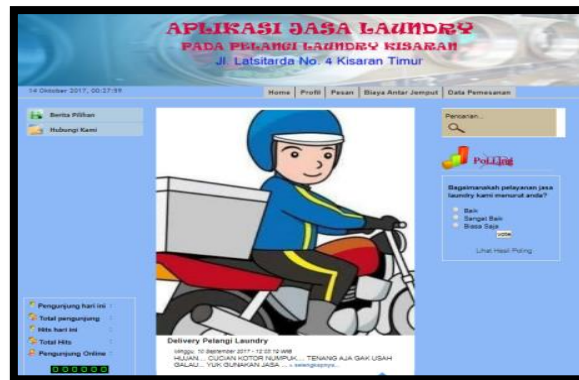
APLIKASI JASA LAUNDRY
PADA PELANGI LAUNDRY KISARAN
Jl. Latsitarda No. 4 Kisaran Timur

14 Oktober 2017, 00:27:59

Home | Profil | Pesan | Biaya Antar Jemput | Data Pemesanan

Berita Pilihan
Hubungi Kami

Pencarian...

PoLLing

Bagaimanakah pelayanan jasa laundry kami menurut anda?
Baik
Sangat Baik
Biasa Saja
vote
Lihat Hasil Poling

Pengunjung hari ini
Total pengunjung
Hits hari ini
Total Hits
Pengunjung Online

000000

Delivery Pelangi Laundry
Minggu, 10 September 2017 - 12:03:12 WIB
HUJAN.... CUCIAN KOTOR NUMPUK.... TENANG AJA GAK USAH GALAU... YUK GUNAKAN JASA .... » selengkapnya...